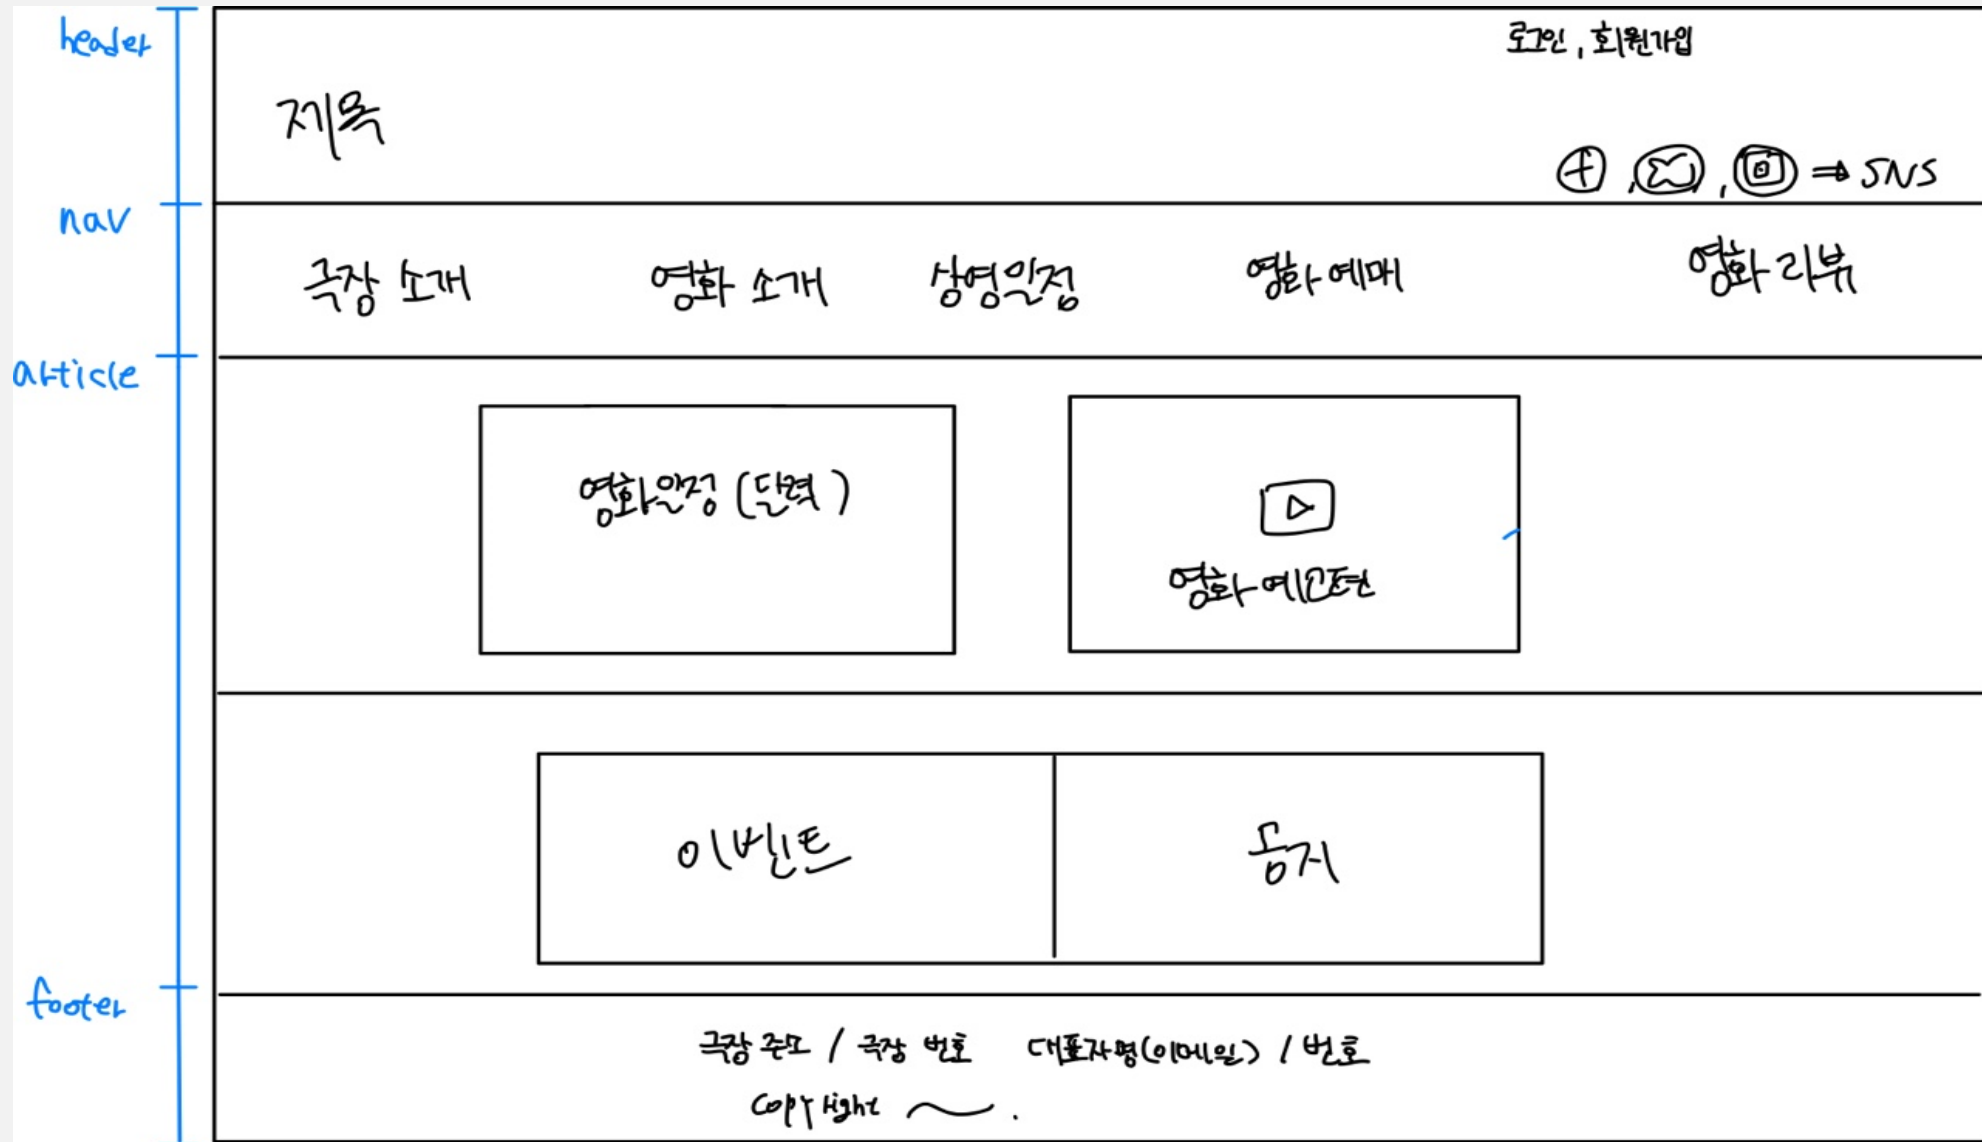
header

로그인 , 회원가입

제목

⇒ SNS

nav

극장 소개

영화 소개

상영일정

영화 예매

영화 리뷰

article

영화일정 (달력)

영화 예고편

이벤트

동기

footer

극장 주소 / 극장 번호 대표자명(이메일) / 번호

copyright ~ .